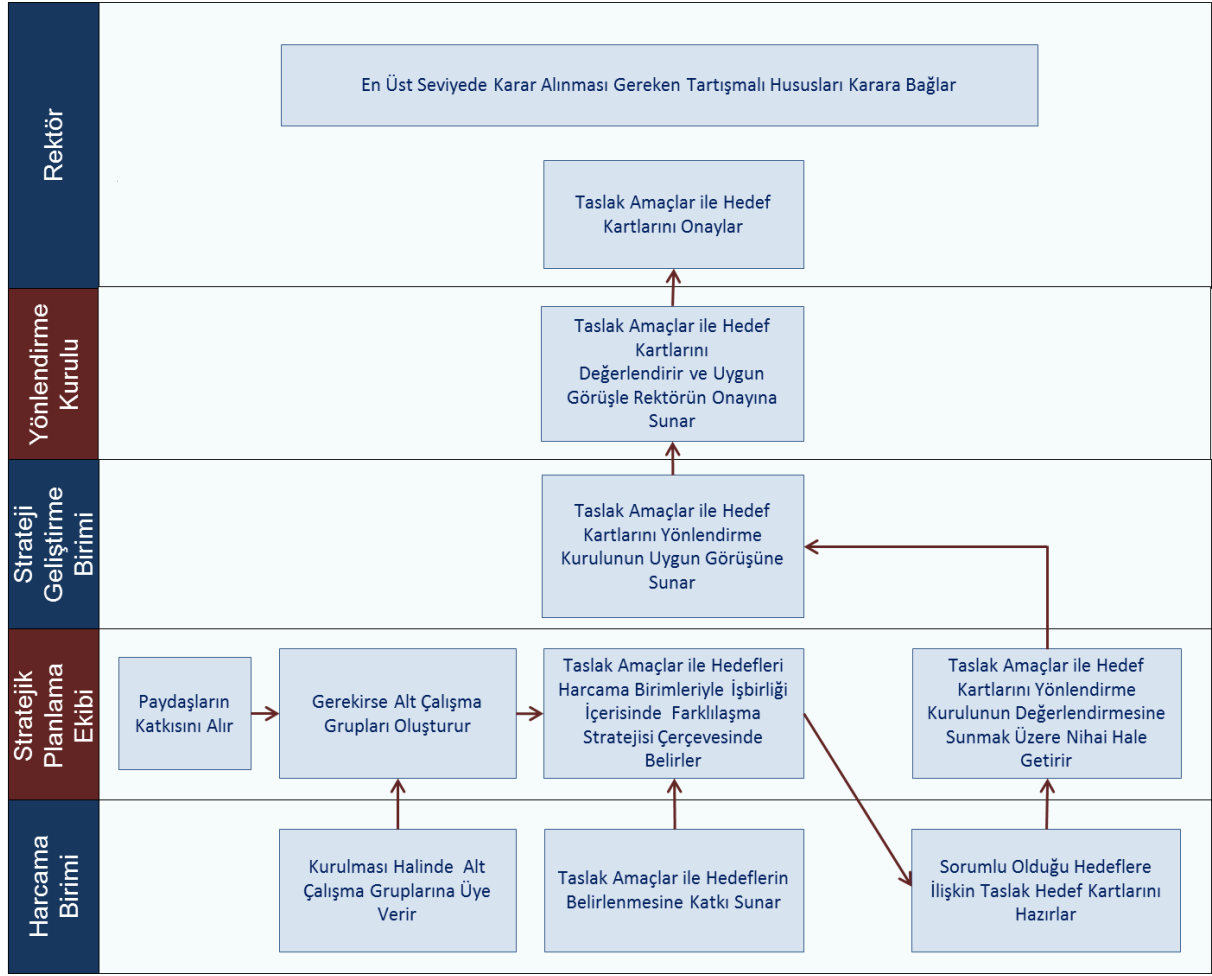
Rektör

En Üst Seviyede Karar Alınması Gereken Tartışmalı Hususları Karara Bağlar

Taslak Amaçlar ile Hedef Kartlarını Onaylar

Yönlendirme Kurulu

Taslak Amaçlar ile Hedef Kartlarını Değerlendirir ve Uygun Görüşle Rektörün Onayına Sunar

Strateji Geliştirme Birimi

Taslak Amaçlar ile Hedef Kartlarını Yönlendirme Kurulunun Uygun Görüşüne Sunar

Stratejik Planlama Ekibi

Paydaşların Katkısını Alır

Gerekirse Alt Çalışma Grupları Oluşturur

Taslak Amaçlar ile Hedefleri Harcama Birimleriyle İşbirliği İçerisinde Farklılaşma Stratejisi Çerçevesinde Belirler

Taslak Amaçlar ile Hedef Kartlarını Yönlendirme Kurulunun Değerlendirmesine Sunmak Üzere Nihai Hale Getirir

Harcama Birimi

Kurulması Halinde Alt Çalışma Gruplarına Üye Verir

Taslak Amaçlar ile Hedeflerin Belirlenmesine Katkı Sunar

Sorumlu Olduğu Hedeflere İlişkin Taslak Hedef Kartlarını Hazırlar